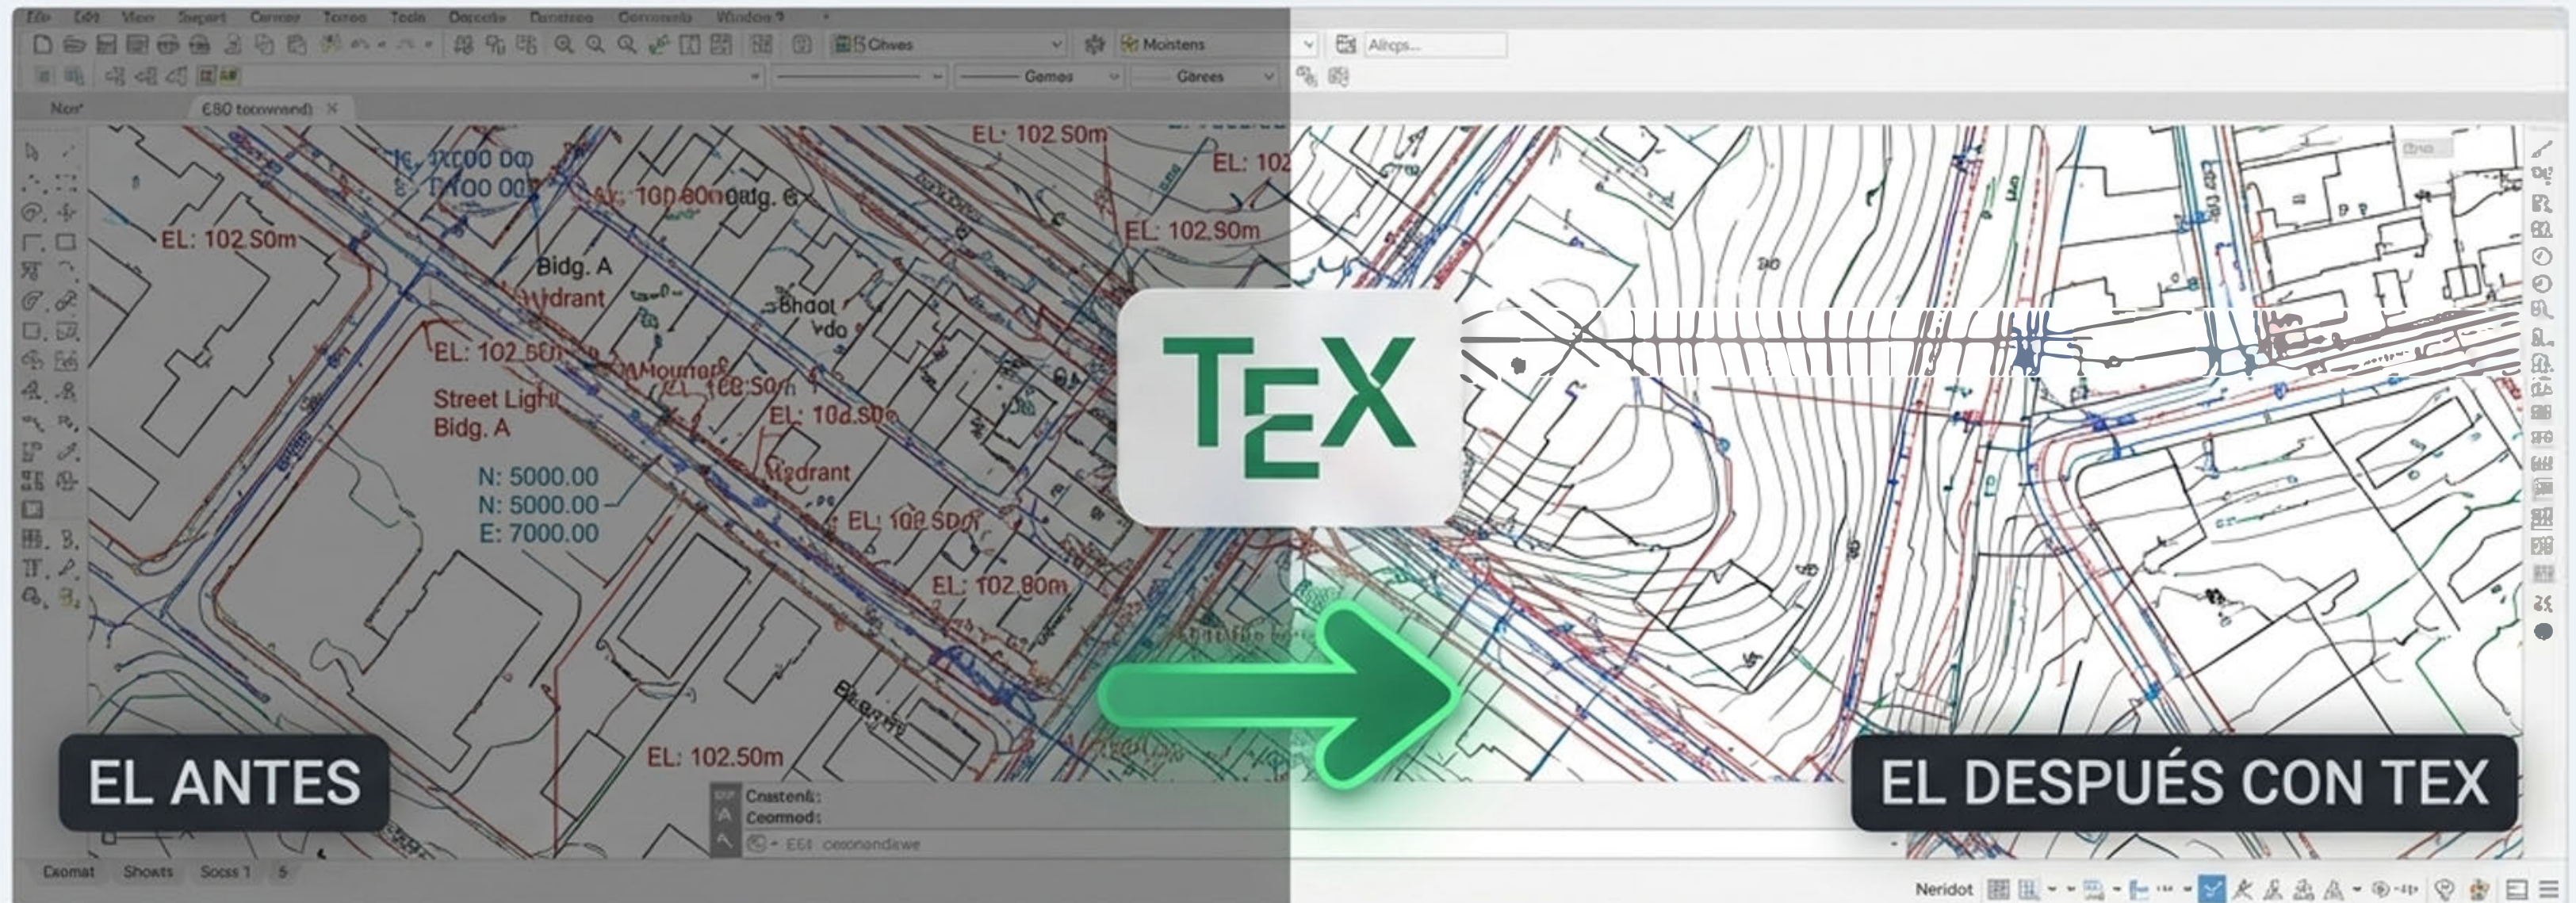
File Edit View Insert Format Tools Draw Dimension Modify Window ?

Clives

Mointens

Alrcps...

Gomes

Gores

Nor

E80 toonwond ×

EL: 102.50m

EL: 102

1K 1000 00

1000 00

EL: 100.80m

Bldg. 6

EL: 102.90m

EL: 102.50m

Bldg. A

Hydrant

School

EL: 102.50m

Mounting

EL: 102.50m

EL: 102.50m

Street Light

Bldg. A

Hydrant

N: 5000.00

N: 5000.00

E: 7000.00

EL: 102.50m

EL: 102.90m

EL: 102.50m

TEX

EL ANTES

EL DESPUÉS CON TEX

Cnstent:

Ceomod:

E61 ceonondawe

Exomat

Shonts

Socss 1

5

Neridot